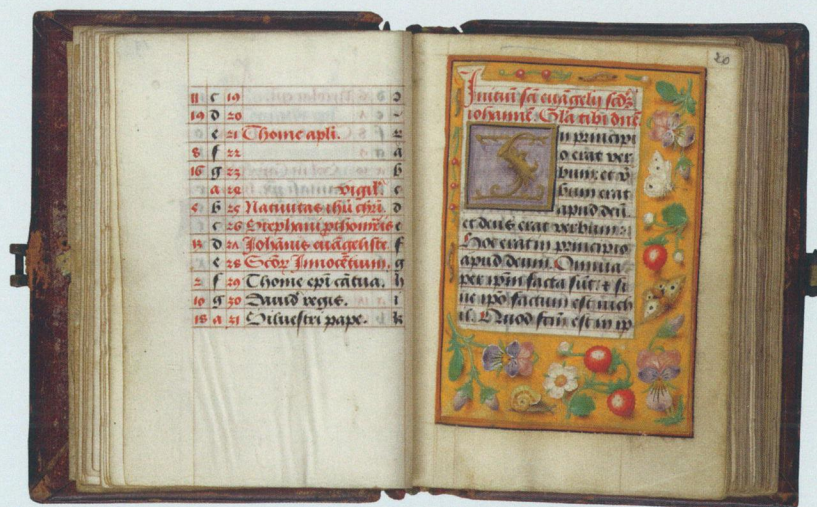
| | | | | |
|---|---|---|---|---|
| 11 | c | 19 | | d |
| 19 | d | 20 | | e |
| | e | 21 | Thome apli. | f |
| 8 | f | 22 | | g |
| 16 | g | 23 | | h |
| | a | 24 | vigil. | i |
| 5 | b | 25 | Natiuitas ihu xpi. | k |
| | c | 26 | Stephani pthomris | l |
| 13 | d | 27 | Johanis ewangeliste | f |
| 2 | e | 28 | Scor Innocencium. | g |
| | f | 29 | Thome epi cantua. | h |
| 10 | g | 30 | Dauid regis. | i |
| 18 | a | 31 | Siluestri pape. | k |

20

Inicium sci ewangelij scdm iohannem. Glia tibi dne. In principio erat verbum: et verbum erat apud deum: et deus erat verbum: Hoc erat in principio apud deum. Omnia per ipm facta sunt: et sine ipo factum est nichil. Quod factum est in ip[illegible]